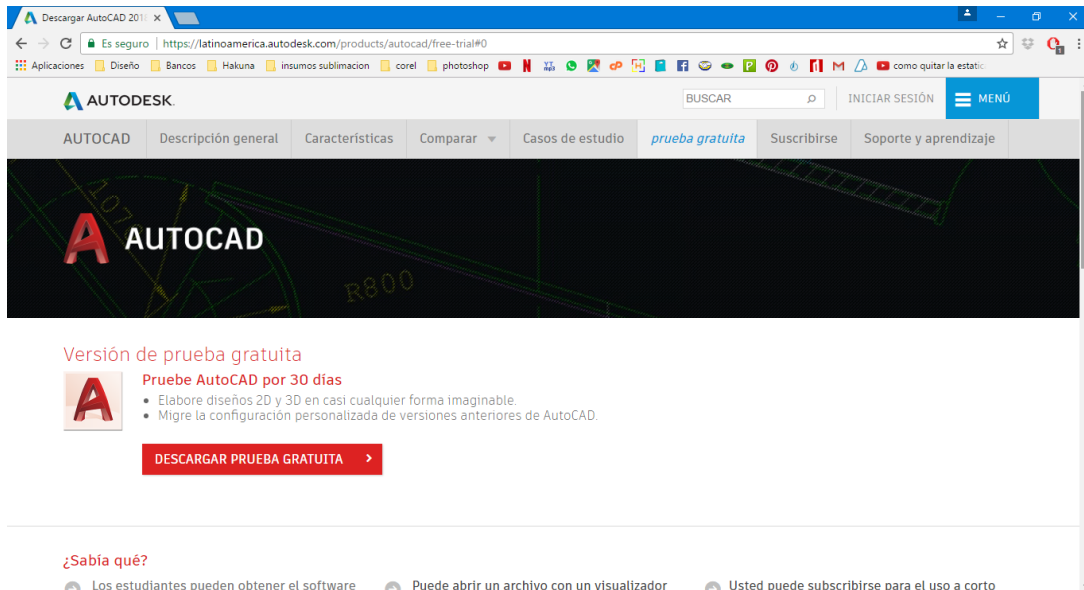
Descargar AutoCAD 201 ×

Es seguro | https://latinoamerica.autodesk.com/products/autocad/free-trial#0

Aplicaciones Diseño Bancos Hakuna insumos sublimacion corel photoshop como quitar la estatic

AUTODESK.

BUSCAR

INICIAR SESIÓN

MENÚ

AUTOCAD Descripción general Características Comparar Casos de estudio prueba gratuita Suscribirse Soporte y aprendizaje

AUTOCAD

R800

Versión de prueba gratuita

Pruebe AutoCAD por 30 días

• Elabore diseños 2D y 3D en casi cualquier forma imaginable.
• Migre la configuración personalizada de versiones anteriores de AutoCAD.

DESCARGAR PRUEBA GRATUITA

¿Sabía qué?

Los estudiantes pueden obtener el software

Puede abrir un archivo con un visualizador

Usted puede subscribirse para el uso a corto